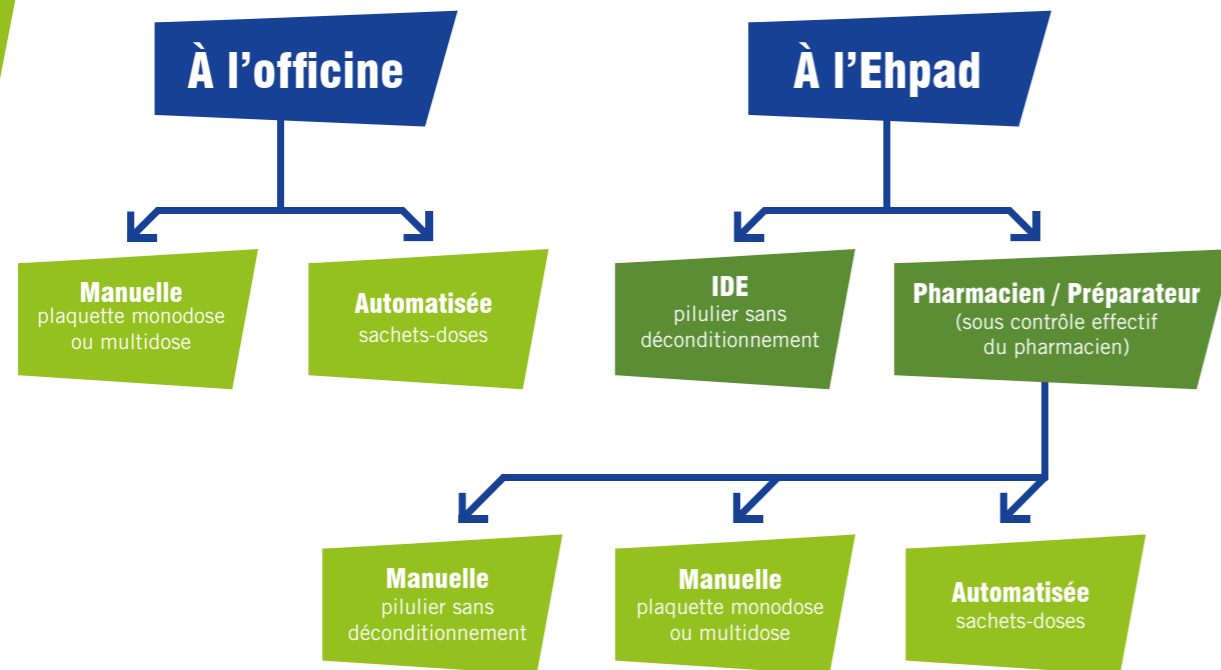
À l'officine

À l'Ehpad

Manuelle
plaquette monodose ou multidose

Automatisée
sachets-doses

IDE
pilulier sans déconditionnement

Pharmacien / Préparateur
(sous contrôle effectif du pharmacien)

Manuelle
pilulier sans déconditionnement

Manuelle
plaquette monodose ou multidose

Automatisée
sachets-doses